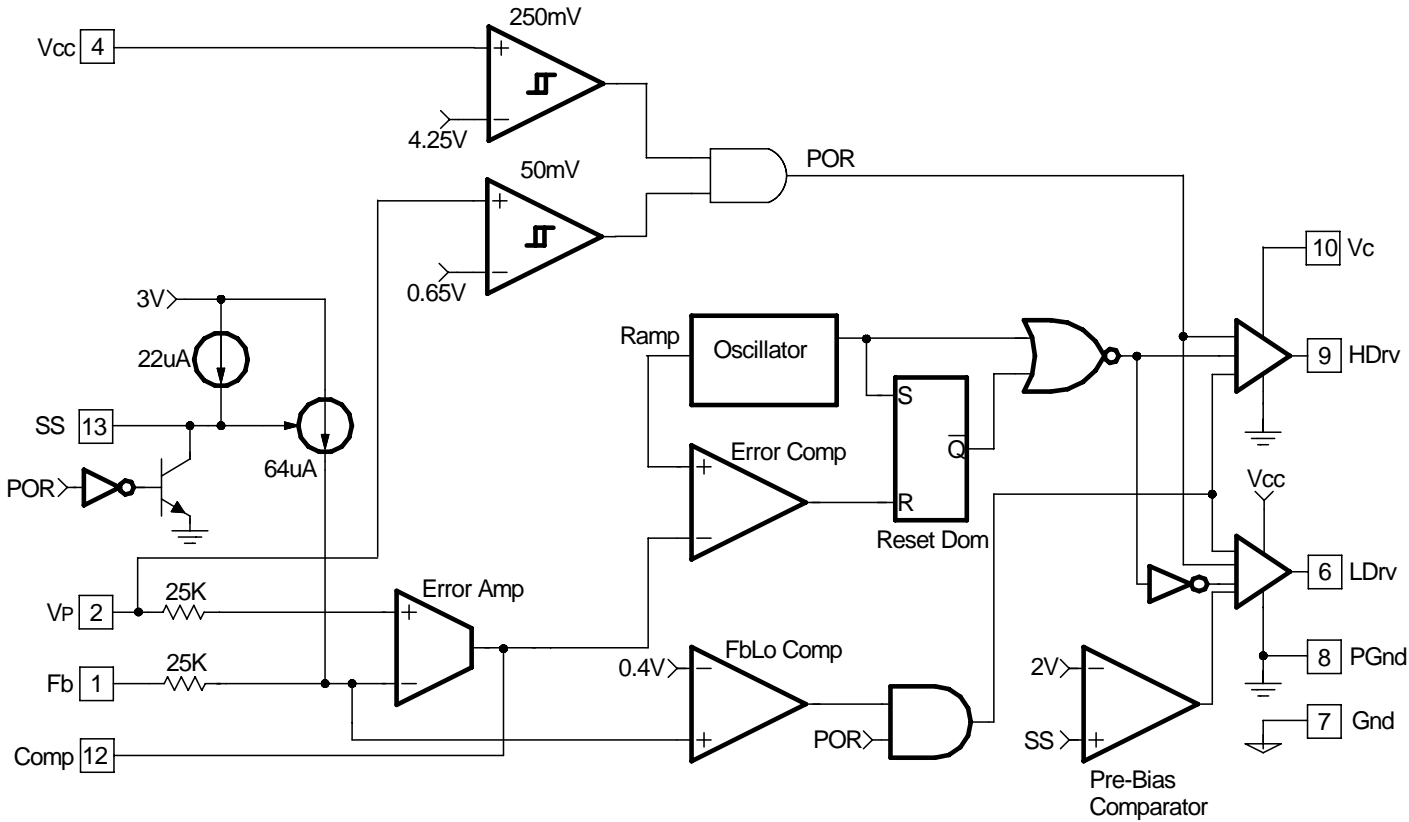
250mV

Vcc 4

+

−

4.25V

50mV

POR

+

−

0.65V

10 Vc

3V

22uA

Ramp

Oscillator

9 HDrv

SS 13

64uA

S

$\overline{Q}$

POR

Error Comp

+

−

R

Vcc

Reset Dom

Error Amp

VP 2

25K

+

6 LDrv

FbLo Comp

0.4V

−

8 PGnd

Fb 1

25K

−

2V

−

POR

+

SS

+

7 Gnd

Comp 12

Pre-Bias Comparator